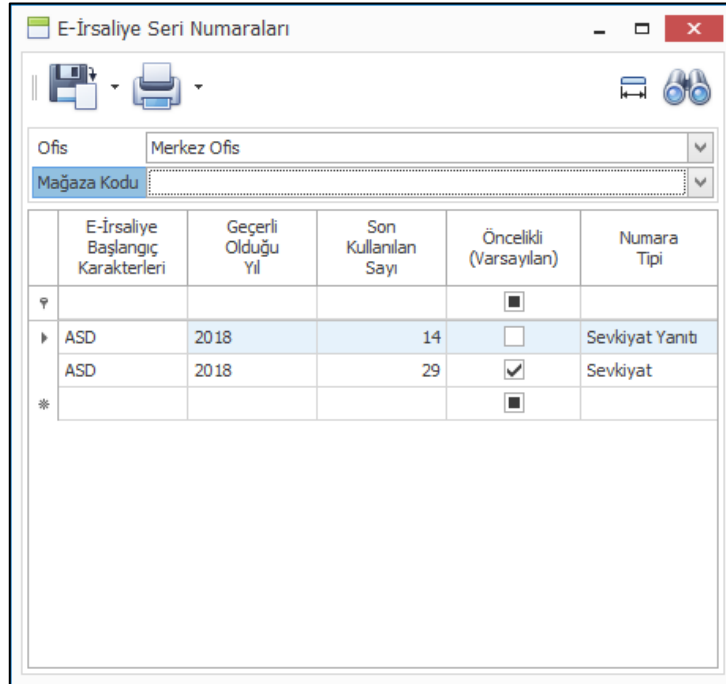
E-İrsaliye Seri Numaraları

Ofis Merkez Ofis

Mağaza Kodu

| E-İrsaliye Başlangıç Karakterleri | Geçerli Olduğu Yıl | Son Kullanılan Sayı | Öncelikli (Varsayılan) | Numara Tipi |
|---|---|---|---|---|
| | | | | |
| ASD | 2018 | 14 | | Sevkiyat Yanıtı |
| ASD | 2018 | 29 | ✓ | Sevkiyat |
| | | | | |